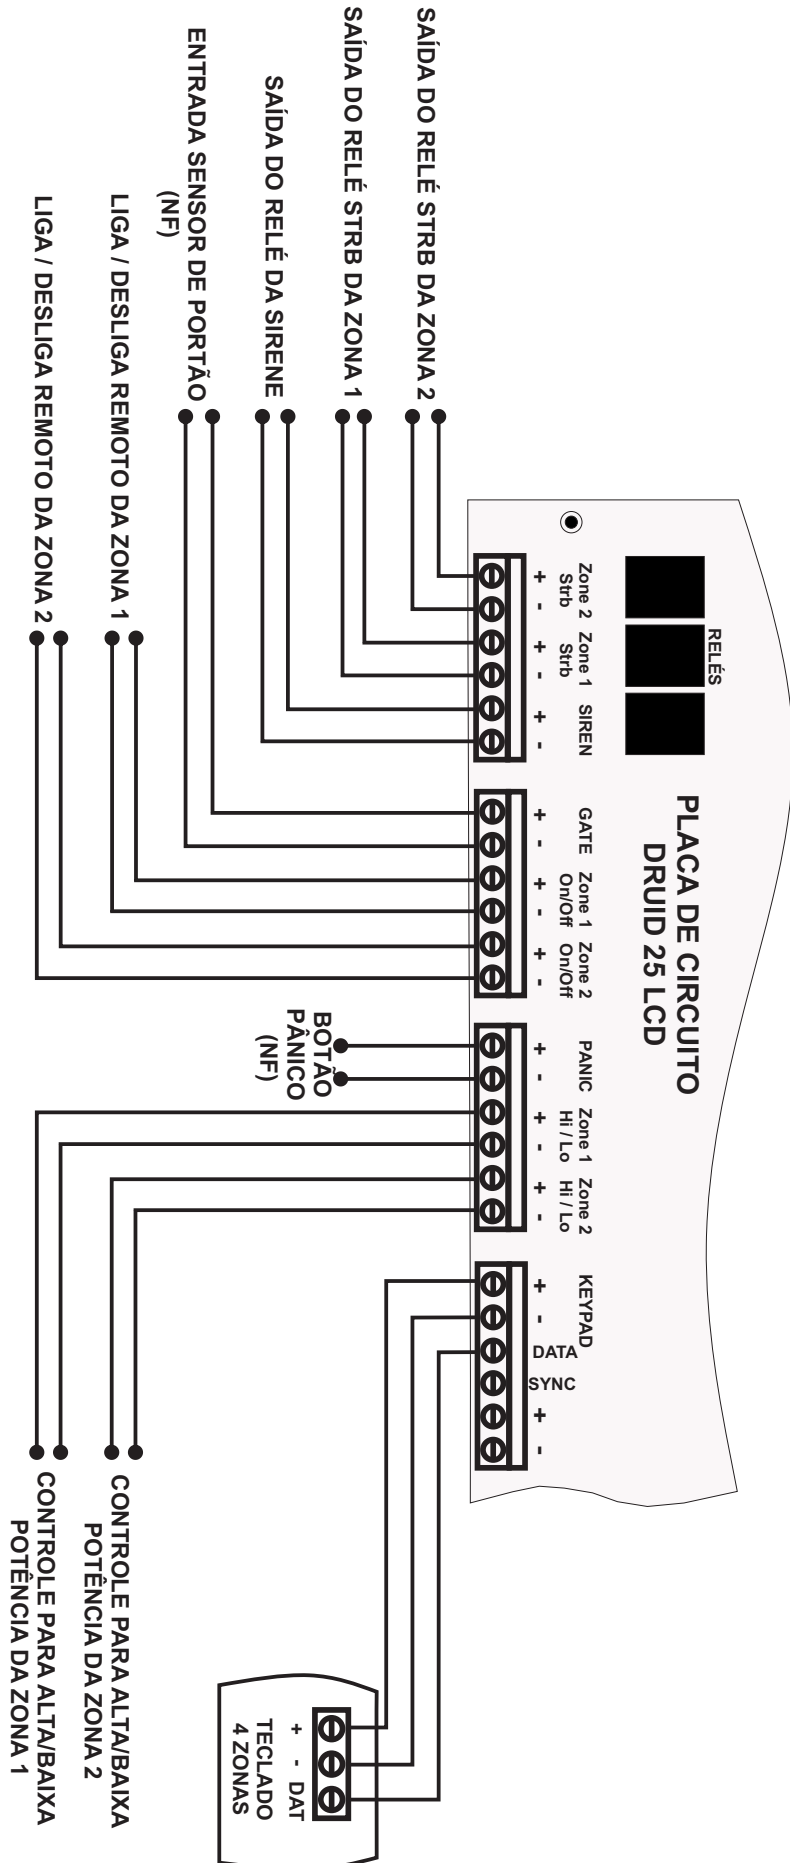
SAÍDA DO RELÉ STRB DA ZONA 2
SAÍDA DO RELÉ STRB DA ZONA 1
SAÍDA DO RELÉ DA SIRENE
ENTRADA SENSOR DE PORTÃO (NF)
LIGA / DESLIGA REMOTO DA ZONA 1
LIGA / DESLIGA REMOTO DA ZONA 2

PLACA DE CIRCUITO
DRUID 25 LCD

RELÉS

Zone 2 Strb + -
Zone 1 Strb + -
SIREN + -
GATE + -
Zone 1 On/Off + -
Zone 2 On/Off + -
PANIC + -
Zone 1 Hi / Lo + -
Zone 2 Hi / Lo + -
KEYPAD + -
DATA
SYNC
+ -

BOTÃO PÂNICO (NF)

CONTROLE PARA ALTA/BAIXA POTÊNCIA DA ZONA 2
CONTROLE PARA ALTA/BAIXA POTÊNCIA DA ZONA 1

+ - DAT
TECLADO
4 ZONAS